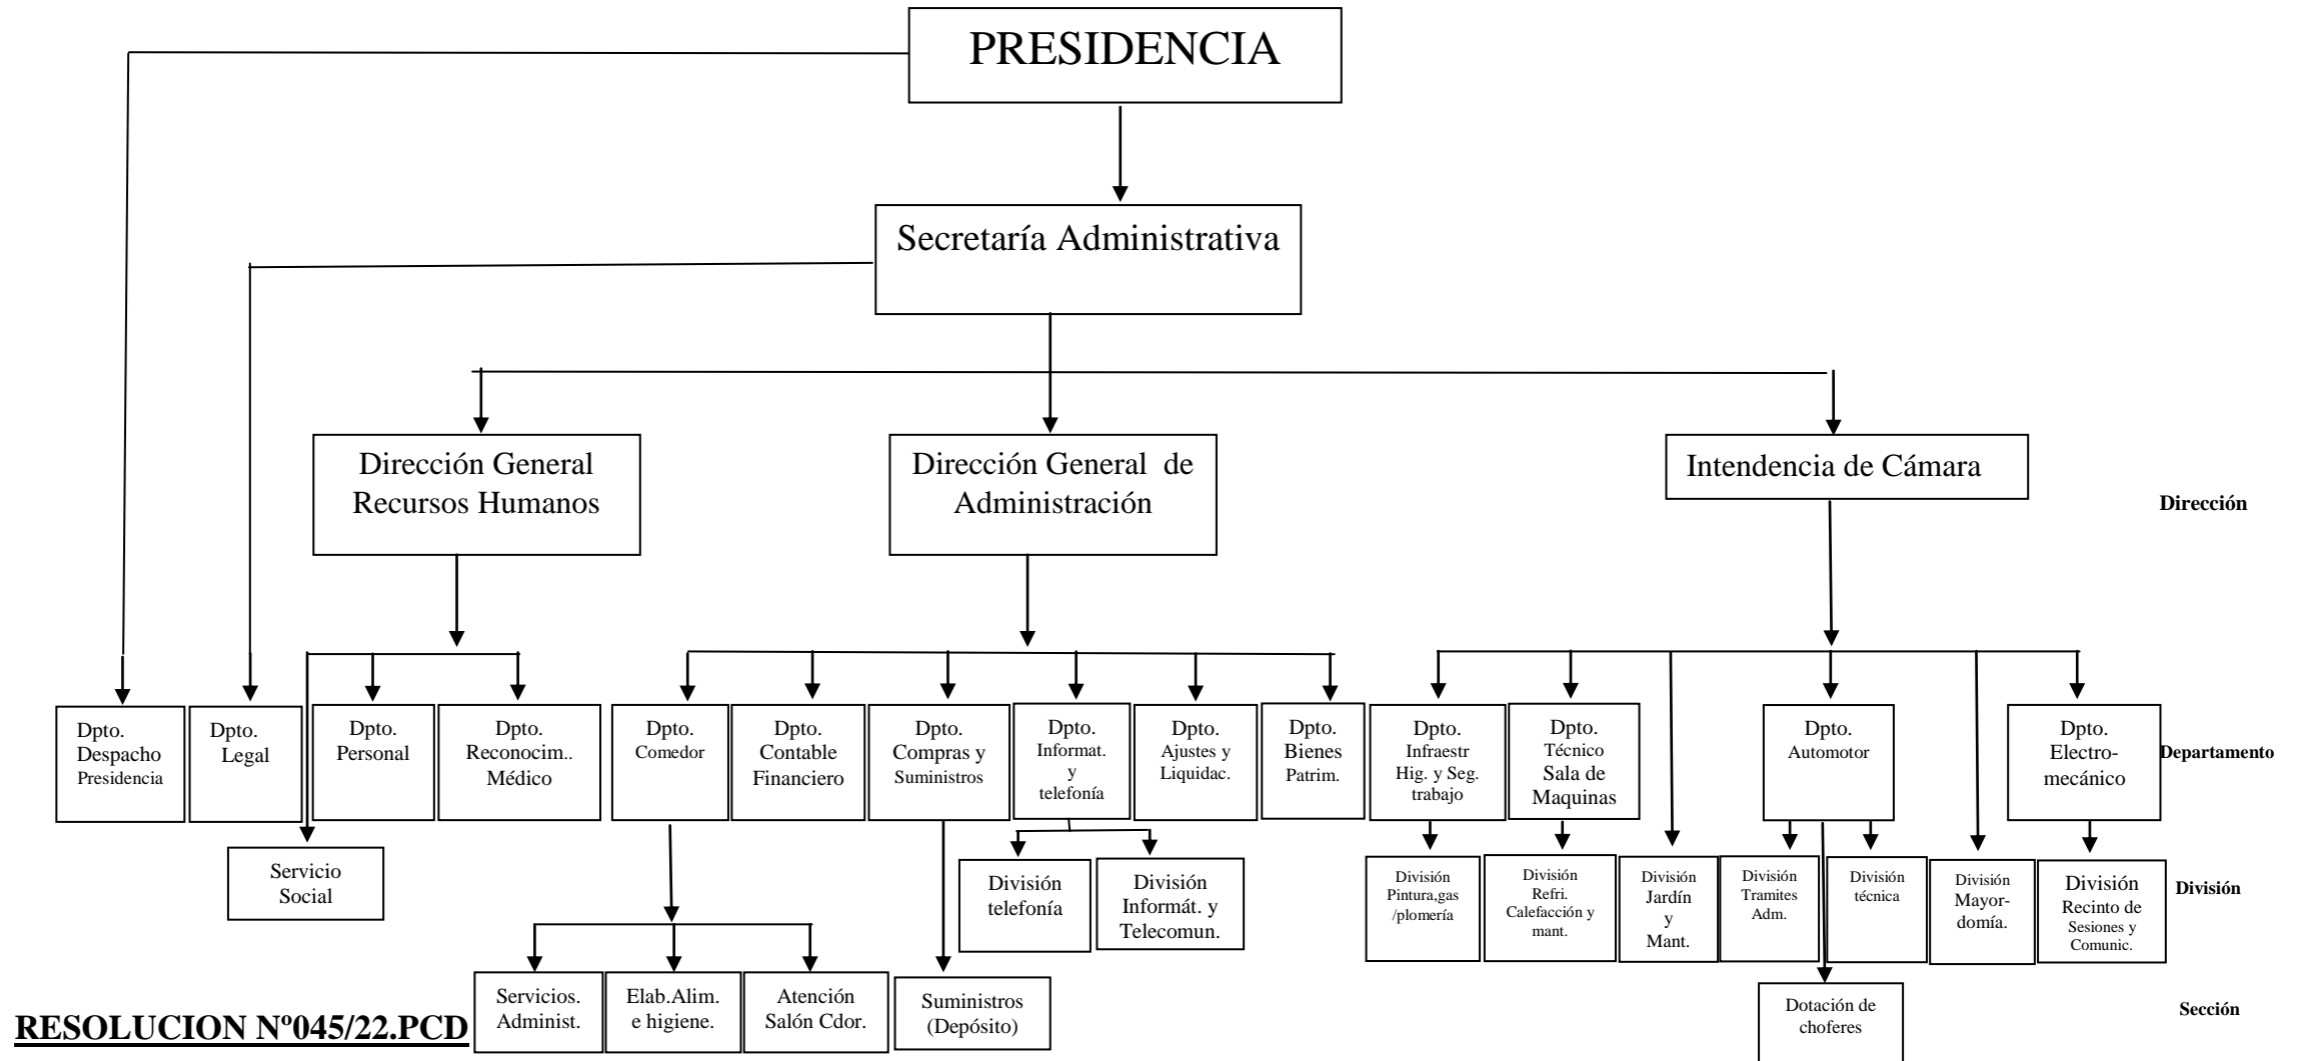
PRESIDENCIA

Secretaría Administrativa

Dirección General Recursos Humanos

Dirección General de Administración

Intendencia de Cámara

Dirección

Dpto. Despacho Presidencia

Dpto. Legal

Dpto. Personal

Dpto. Reconocim.. Médico

Dpto. Comedor

Dpto. Contable Financiero

Dpto. Compras y Suministros

Dpto. Informat. y telefonía

Dpto. Ajustes y Liquidac.

Dpto. Bienes Patrim.

Dpto. Infraestr Hig. y Seg. trabajo

Dpto. Técnico Sala de Maquinas

Dpto. Automotor

Dpto. Electro-mecánico

Departamento

Servicio Social

División telefonía

División Informát. y Telecomun.

División Pintura,gas /plomería

División Refri. Calefacción y mant.

División Jardín y Mant.

División Tramites Adm.

División técnica

División Mayor-domía.

División Recinto de Sesiones y Comunic.

División

Servicios. Administ.

Elab.Alim. e higiene.

Atención Salón Cdor.

Suministros (Depósito)

Dotación de choferes

Sección

RESOLUCION Nº045/22.PCD